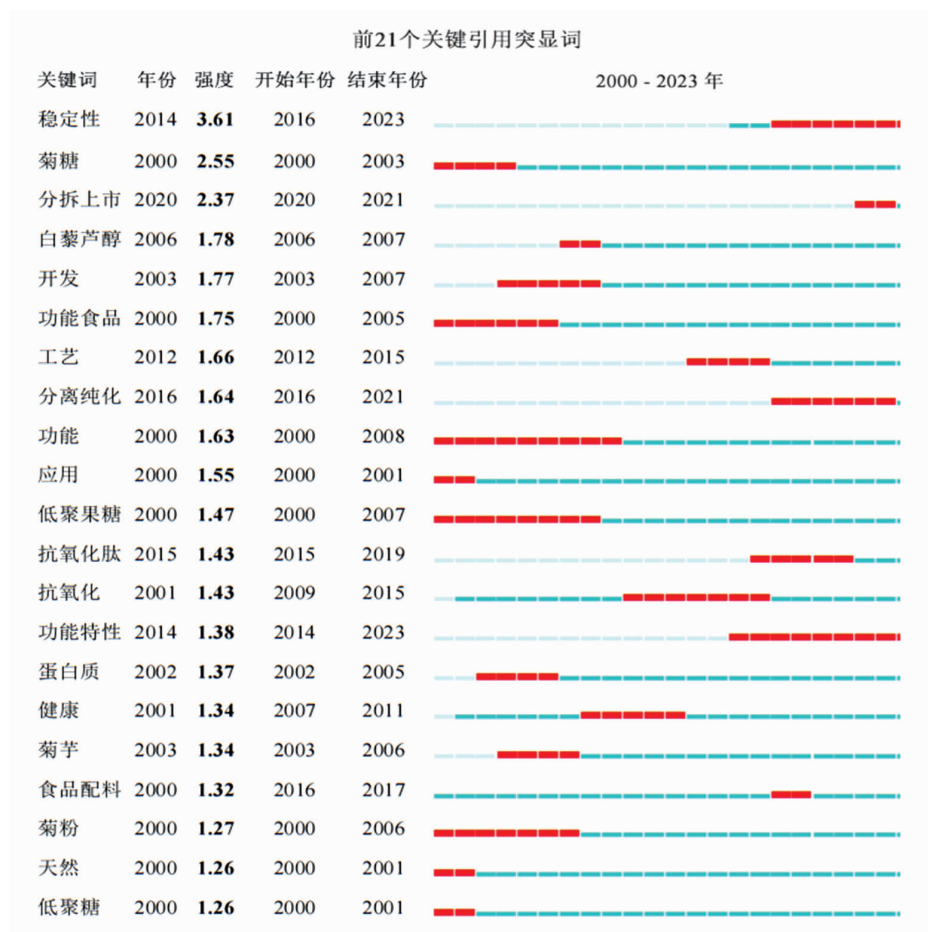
前21个关键引用突显词

| 关键词 | 年份 | 强度 | 开始年份 | 结束年份 | 2000 - 2023 年 |
|---|---|---|---|---|---|
| 稳定性 | 2014 | **3.61** | 2016 | 2023 | |
| 菊糖 | 2000 | **2.55** | 2000 | 2003 | |
| 分拆上市 | 2020 | **2.37** | 2020 | 2021 | |
| 白藜芦醇 | 2006 | **1.78** | 2006 | 2007 | |
| 开发 | 2003 | **1.77** | 2003 | 2007 | |
| 功能食品 | 2000 | **1.75** | 2000 | 2005 | |
| 工艺 | 2012 | **1.66** | 2012 | 2015 | |
| 分离纯化 | 2016 | **1.64** | 2016 | 2021 | |
| 功能 | 2000 | **1.63** | 2000 | 2008 | |
| 应用 | 2000 | **1.55** | 2000 | 2001 | |
| 低聚果糖 | 2000 | **1.47** | 2000 | 2007 | |
| 抗氧化肽 | 2015 | **1.43** | 2015 | 2019 | |
| 抗氧化 | 2001 | **1.43** | 2009 | 2015 | |
| 功能特性 | 2014 | **1.38** | 2014 | 2023 | |
| 蛋白质 | 2002 | **1.37** | 2002 | 2005 | |
| 健康 | 2001 | **1.34** | 2007 | 2011 | |
| 菊芋 | 2003 | **1.34** | 2003 | 2006 | |
| 食品配料 | 2000 | **1.32** | 2016 | 2017 | |
| 菊粉 | 2000 | **1.27** | 2000 | 2006 | |
| 天然 | 2000 | **1.26** | 2000 | 2001 | |
| 低聚糖 | 2000 | **1.26** | 2000 | 2001 | |